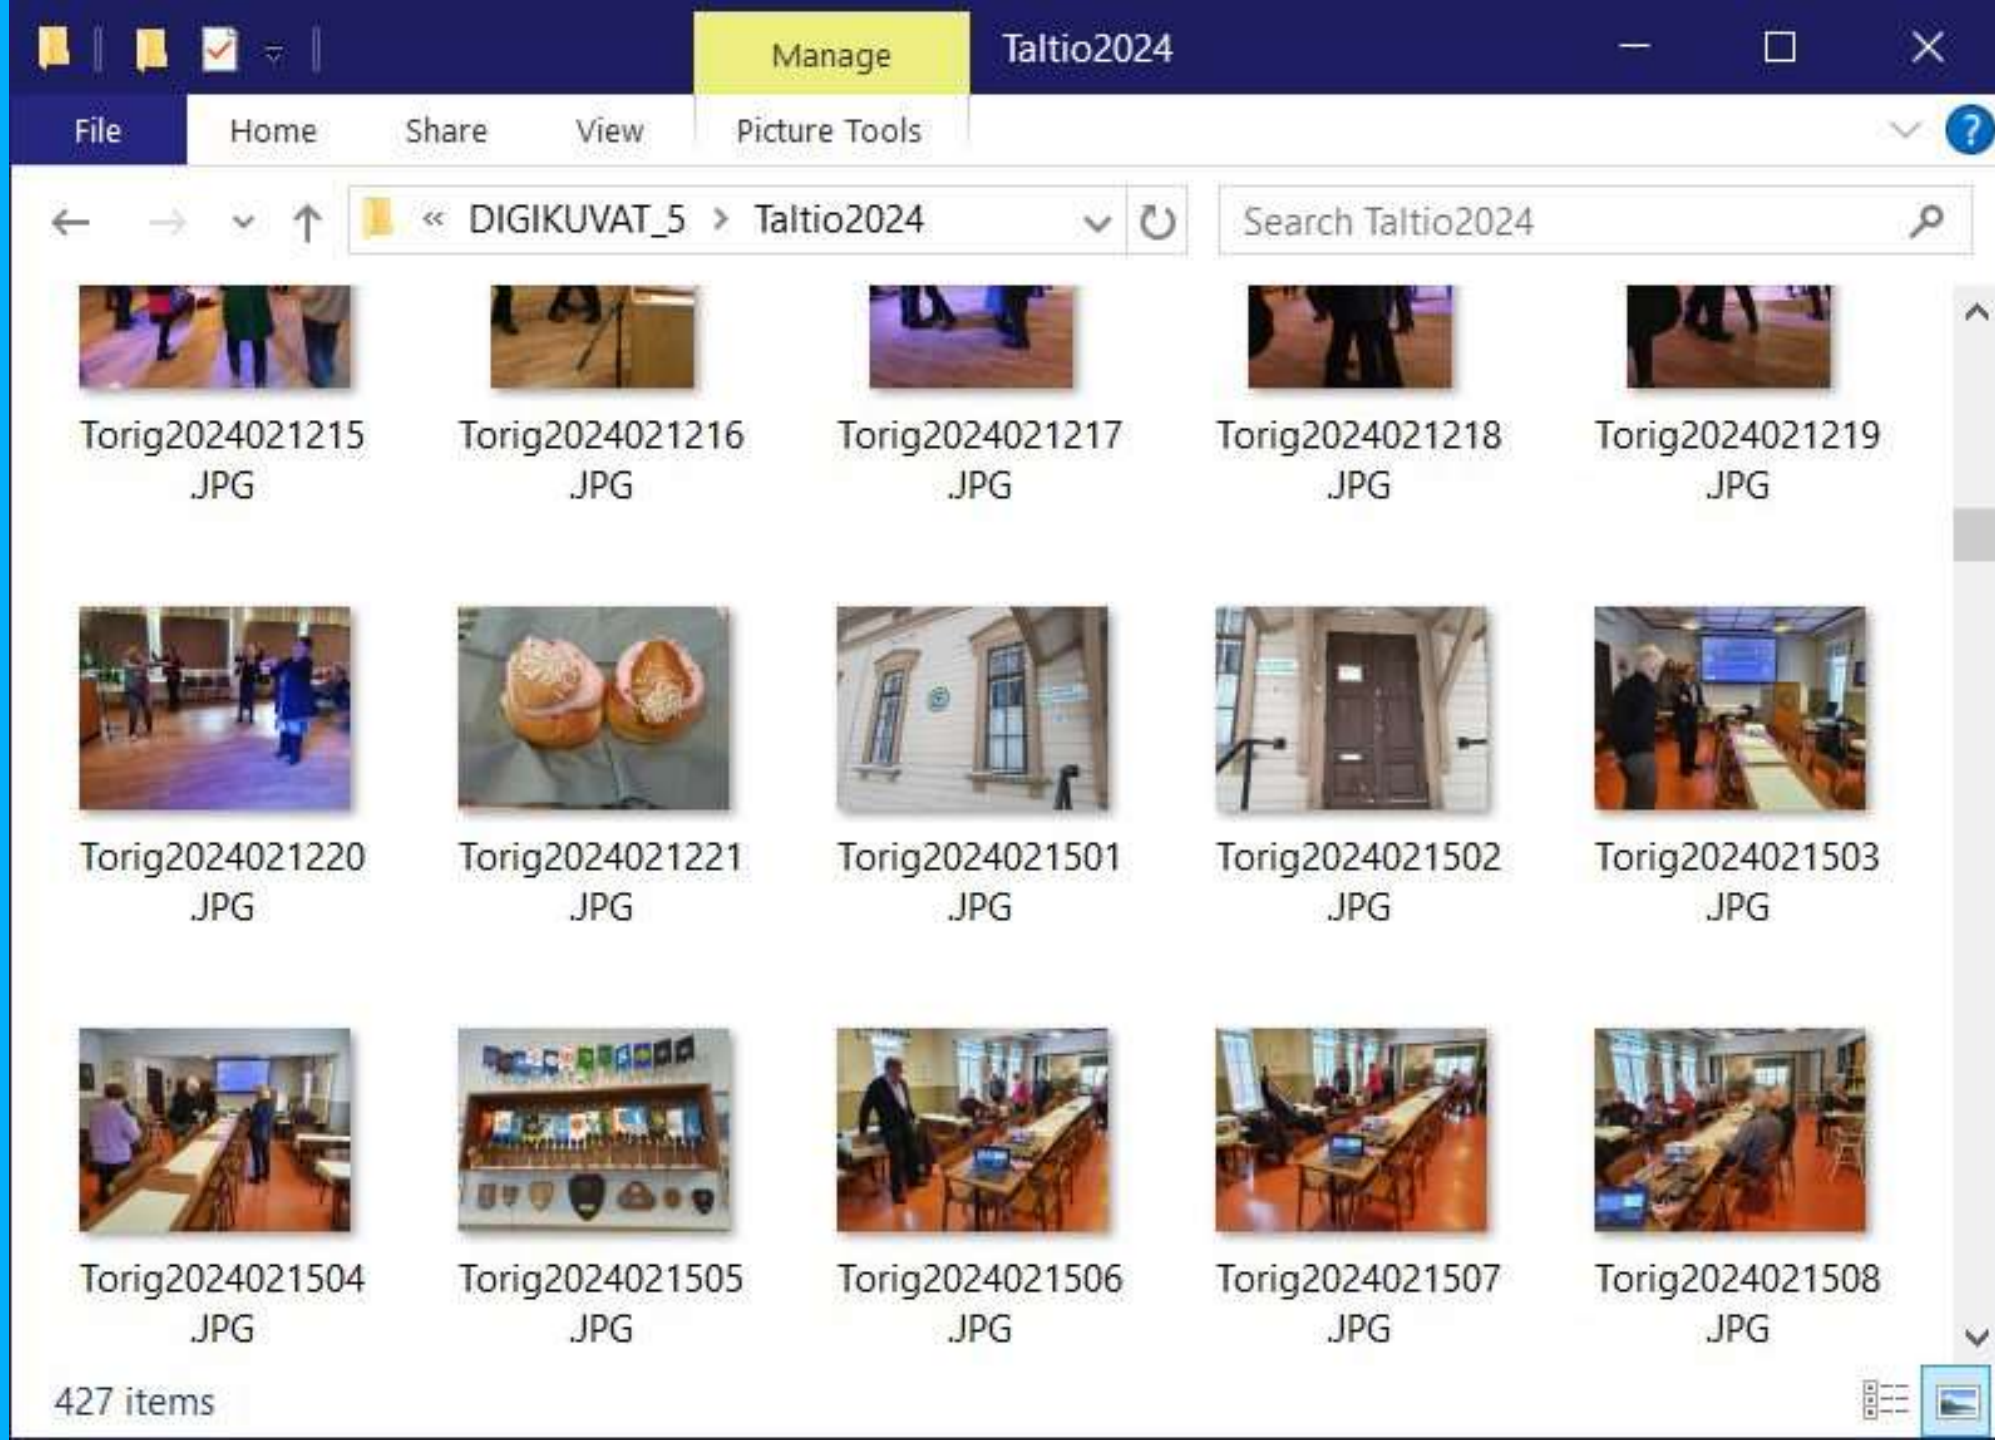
Manage Taltio2024

File Home Share View Picture Tools

« DIGIKUVAT_5 › Taltio2024

Search Taltio2024

Torig2024021215.JPG
Torig2024021216.JPG
Torig2024021217.JPG
Torig2024021218.JPG
Torig2024021219.JPG

Torig2024021220.JPG
Torig2024021221.JPG
Torig2024021501.JPG
Torig2024021502.JPG
Torig2024021503.JPG

Torig2024021504.JPG
Torig2024021505.JPG
Torig2024021506.JPG
Torig2024021507.JPG
Torig2024021508.JPG

427 items